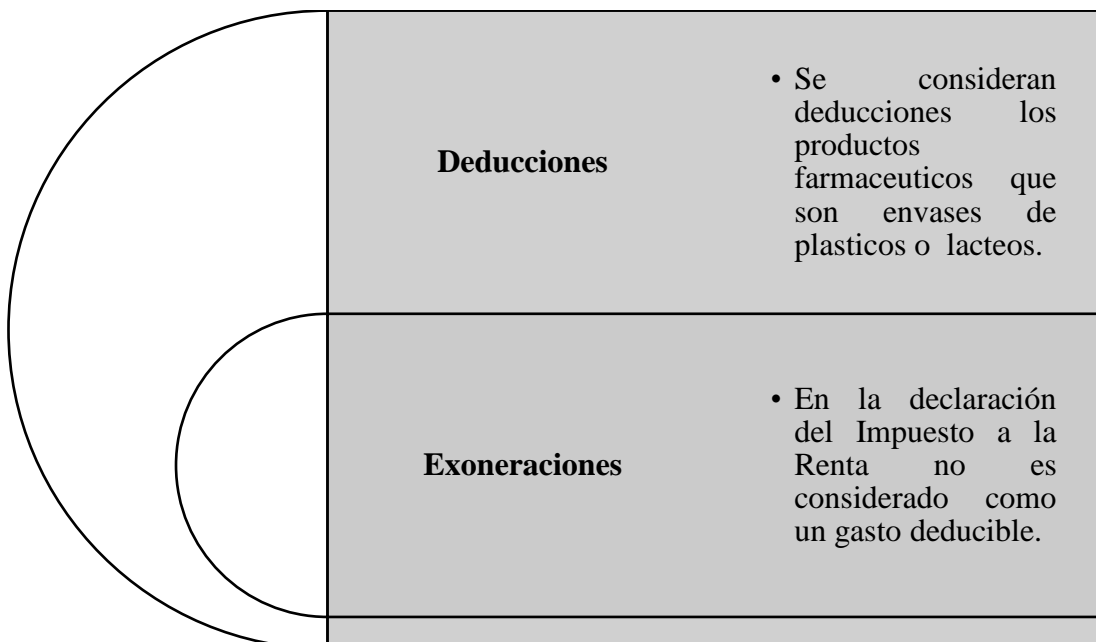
Deducciones

• Se consideran deducciones los productos farmaceuticos que son envases de plasticos o lacteos.

Exoneraciones

• En la declaración del Impuesto a la Renta no es considerado como un gasto deducible.